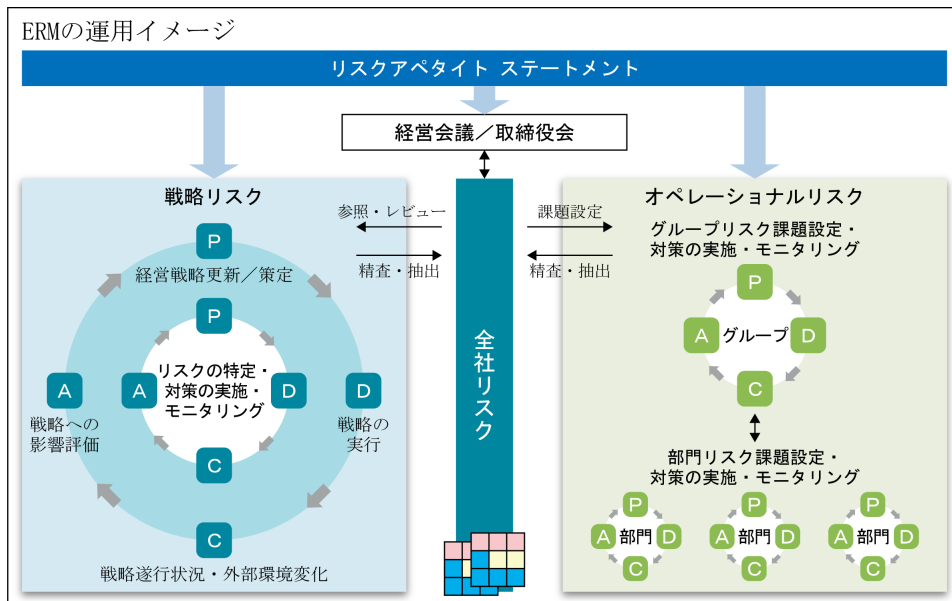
ERMの運用イメージ

リスクアペタイト ステートメント

経営会議／取締役会

戦略リスク

P
経営戦略更新／策定

P
A
リスクの特定・対策の実施・モニタリング
D
C

A
戦略への影響評価

D
戦略の実行

C
戦略遂行状況・外部環境変化

参照・レビュー
精査・抽出

全社リスク

課題設定
精査・抽出

オペレーショナルリスク

グループリスク課題設定・対策の実施・モニタリング

P
A グループ D
C

部門リスク課題設定・対策の実施・モニタリング

P
A 部門 D
C

P
A 部門 D
C

P
A 部門 D
C